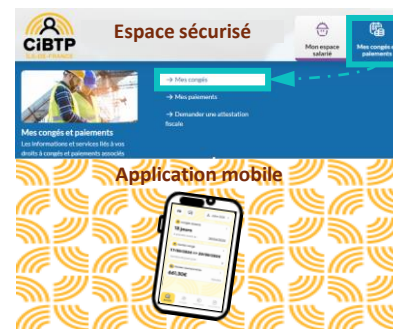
CiBTP
ÎLE-DE-FRANCE

Espace sécurisé

Mon espace salarié

Mes congés et paiements

→ Mes congés

→ Mes paiements

→ Demander une attestation fiscale

Mes congés et paiements
Les informations et services liés à vos droits à congés et paiements associés

Application mobile

18 jours

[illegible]

661,90€